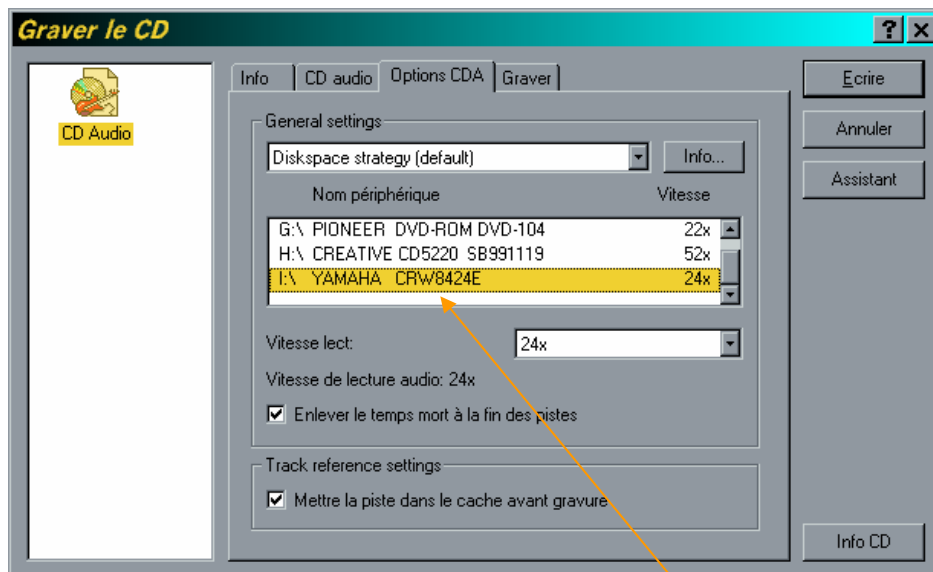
Graver le CD

? X

CD Audio

Info | CD audio | Options CDA | Graver

General settings

Diskspace strategy (default)

Info...

Nom périphérique

Vitesse

| | |
|---|---|
| G:\ PIONEER DVD-ROM DVD-104 | 22x |
| H:\ CREATIVE CD5220 SB991119 | 52x |
| I:\ YAMAHA CRW8424E | 24x |

Vitesse lect:

24x

Vitesse de lecture audio: 24x

Enlever le temps mort à la fin des pistes

Track reference settings

Mettre la piste dans le cache avant gravure

Ecrire

Annuler

Assistant

Info CD